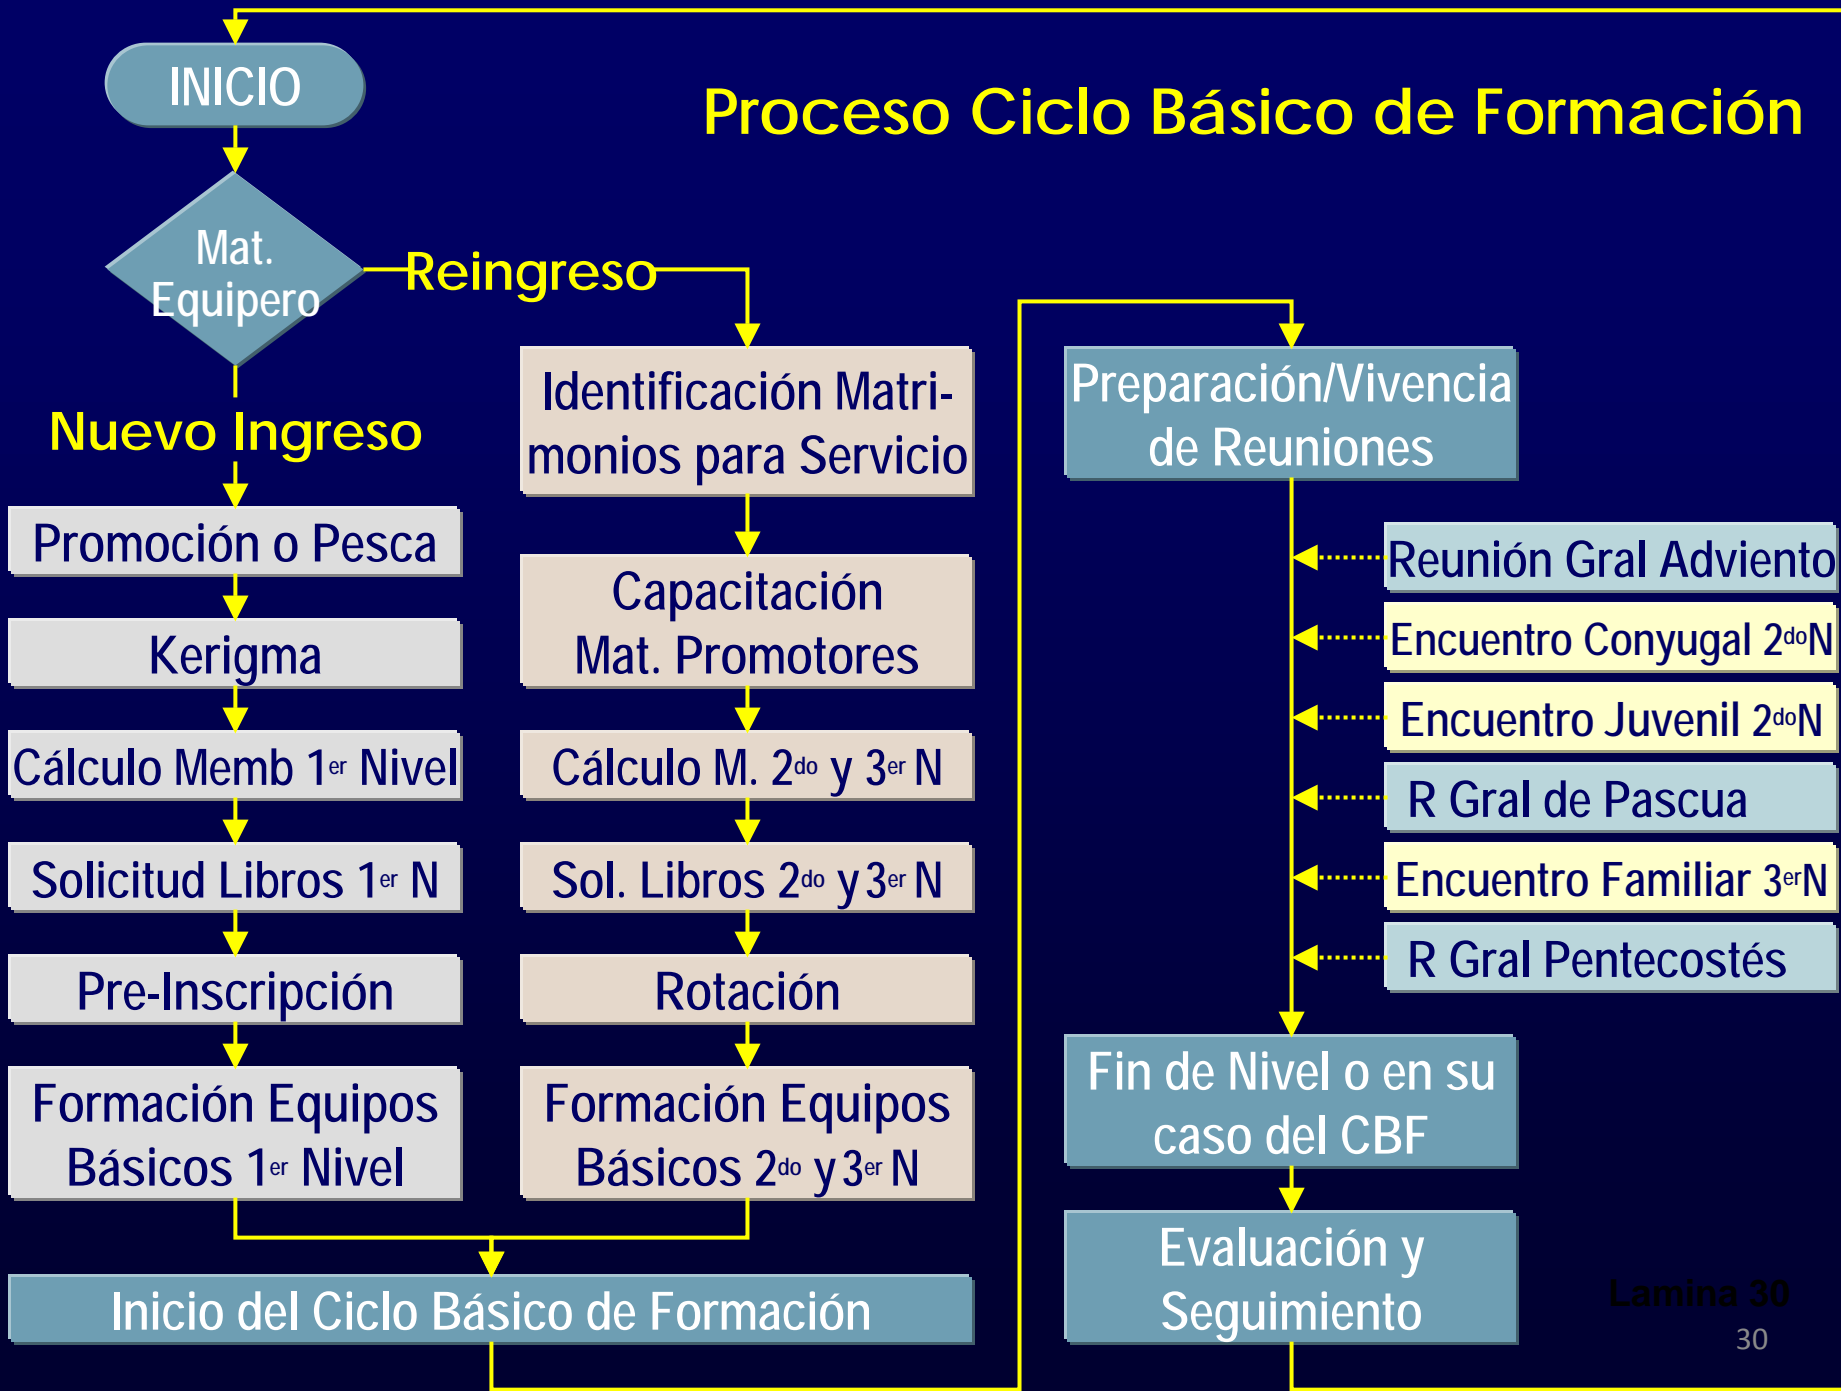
Proceso Ciclo Básico de Formación

INICIO

Mat. Equipero

Reingreso

Nuevo Ingreso

Promoción o Pesca

Kerigma

Cálculo Memb 1$^{er}$ Nivel

Solicitud Libros 1$^{er}$ N

Pre-Inscripción

Formación Equipos Básicos 1$^{er}$ Nivel

Identificación Matrimonios para Servicio

Capacitación Mat. Promotores

Cálculo M. 2$^{do}$ y 3$^{er}$ N

Sol. Libros 2$^{do}$ y 3$^{er}$ N

Rotación

Formación Equipos Básicos 2$^{do}$ y 3$^{er}$ N

Inicio del Ciclo Básico de Formación

Preparación/Vivencia de Reuniones

Reunión Gral Adviento

Encuentro Conyugal 2$^{do}$N

Encuentro Juvenil 2$^{do}$N

R Gral de Pascua

Encuentro Familiar 3$^{er}$N

R Gral Pentecostés

Fin de Nivel o en su caso del CBF

Evaluación y Seguimiento

Lamina 30

30